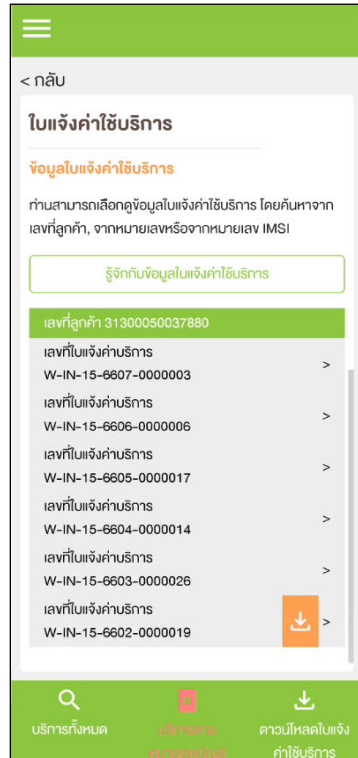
< กลับ

ใบแจ้งค่าใช้บริการ

ข้อมูลใบแจ้งค่าใช้บริการ

ท่านสามารถเลือกดูข้อมูลใบแจ้งค่าใช้บริการ โดยค้นหาจากเลขที่ลูกค้า, จากหมายเลขหรือจากหมายเลข IMSI

รู้จักกับข้อมูลใบแจ้งค่าใช้บริการ

เลขที่ลูกค้า 31300050037880

เลขที่ใบแจ้งค่าบริการ
W-IN-15-6607-0000003 >

เลขที่ใบแจ้งค่าบริการ
W-IN-15-6606-0000006 >

เลขที่ใบแจ้งค่าบริการ
W-IN-15-6605-0000017 >

เลขที่ใบแจ้งค่าบริการ
W-IN-15-6604-0000014 >

เลขที่ใบแจ้งค่าบริการ
W-IN-15-6603-0000026 >

เลขที่ใบแจ้งค่าบริการ
W-IN-15-6602-0000019 >

บริการทั้งหมด

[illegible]

ดาวน์โหลดใบแจ้งค่าใช้บริการ